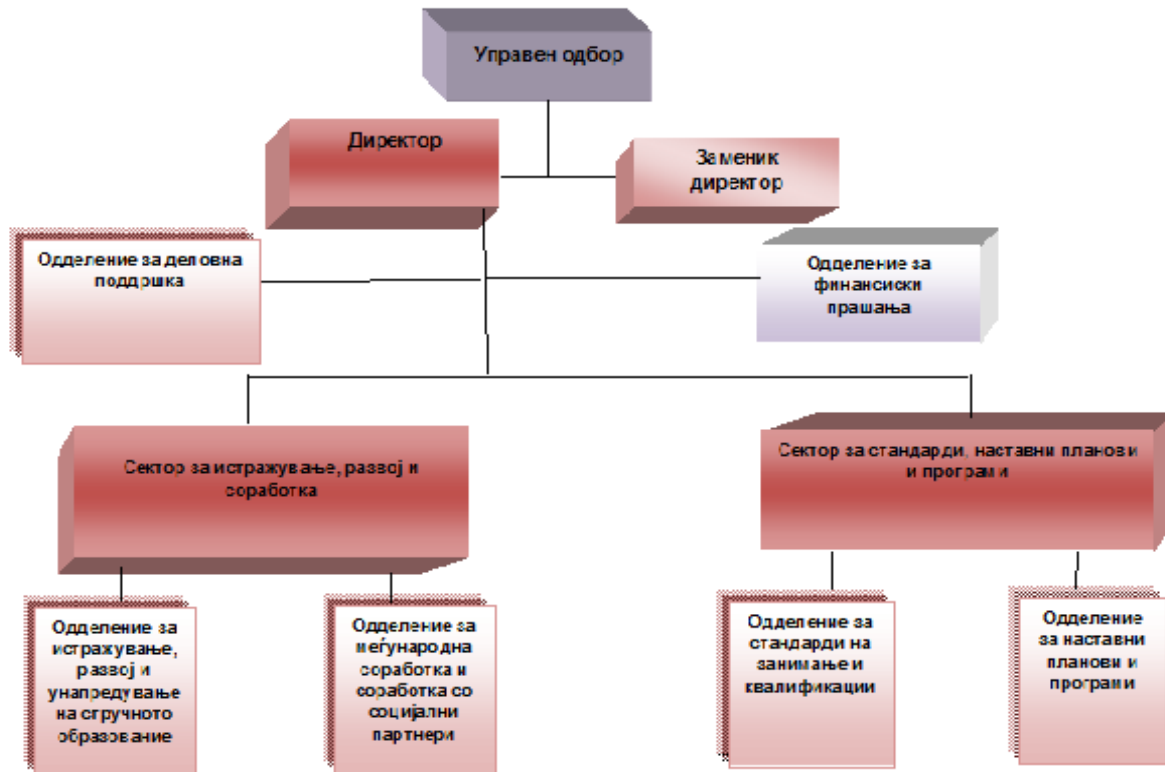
Управен одбор

Директор

Заменик директор

Одделение за деловна поддршка

Одделение за финансиски прашања

Сектор за истражување, развој и соработка

Сектор за стандарди, наставни планови и програми

Одделение за истражување, развој и унапредување на стручното образование

Одделение за меѓународна соработка и соработка со социјални партнери

Одделение за стандарди на занимање и квалификации

Одделение за наставни планови и програми